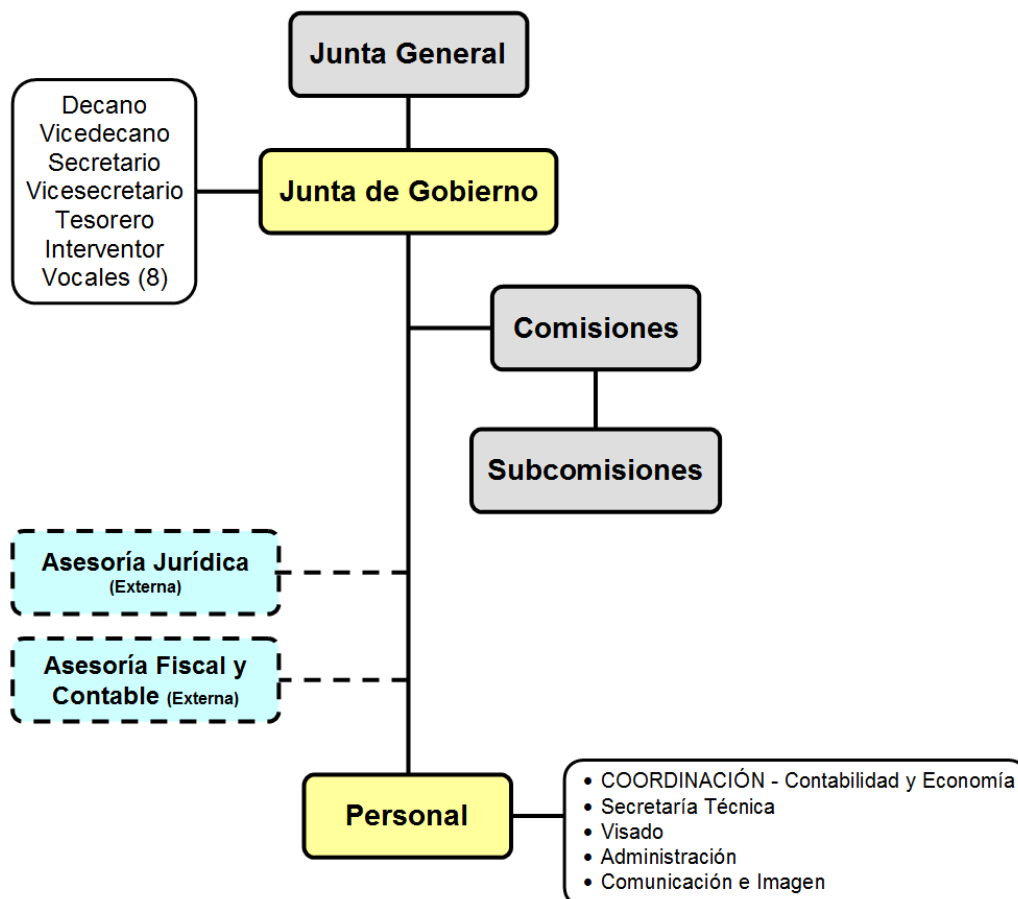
Junta General

Decano
Vicedecano
Secretario
Vicesecretario
Tesorero
Interventor
Vocales (8)

Junta de Gobierno

Comisiones

Subcomisiones

Asesoría Jurídica
(Externa)

Asesoría Fiscal y Contable (Externa)

Personal

• COORDINACIÓN - Contabilidad y Economía
• Secretaría Técnica
• Visado
• Administración
• Comunicación e Imagen